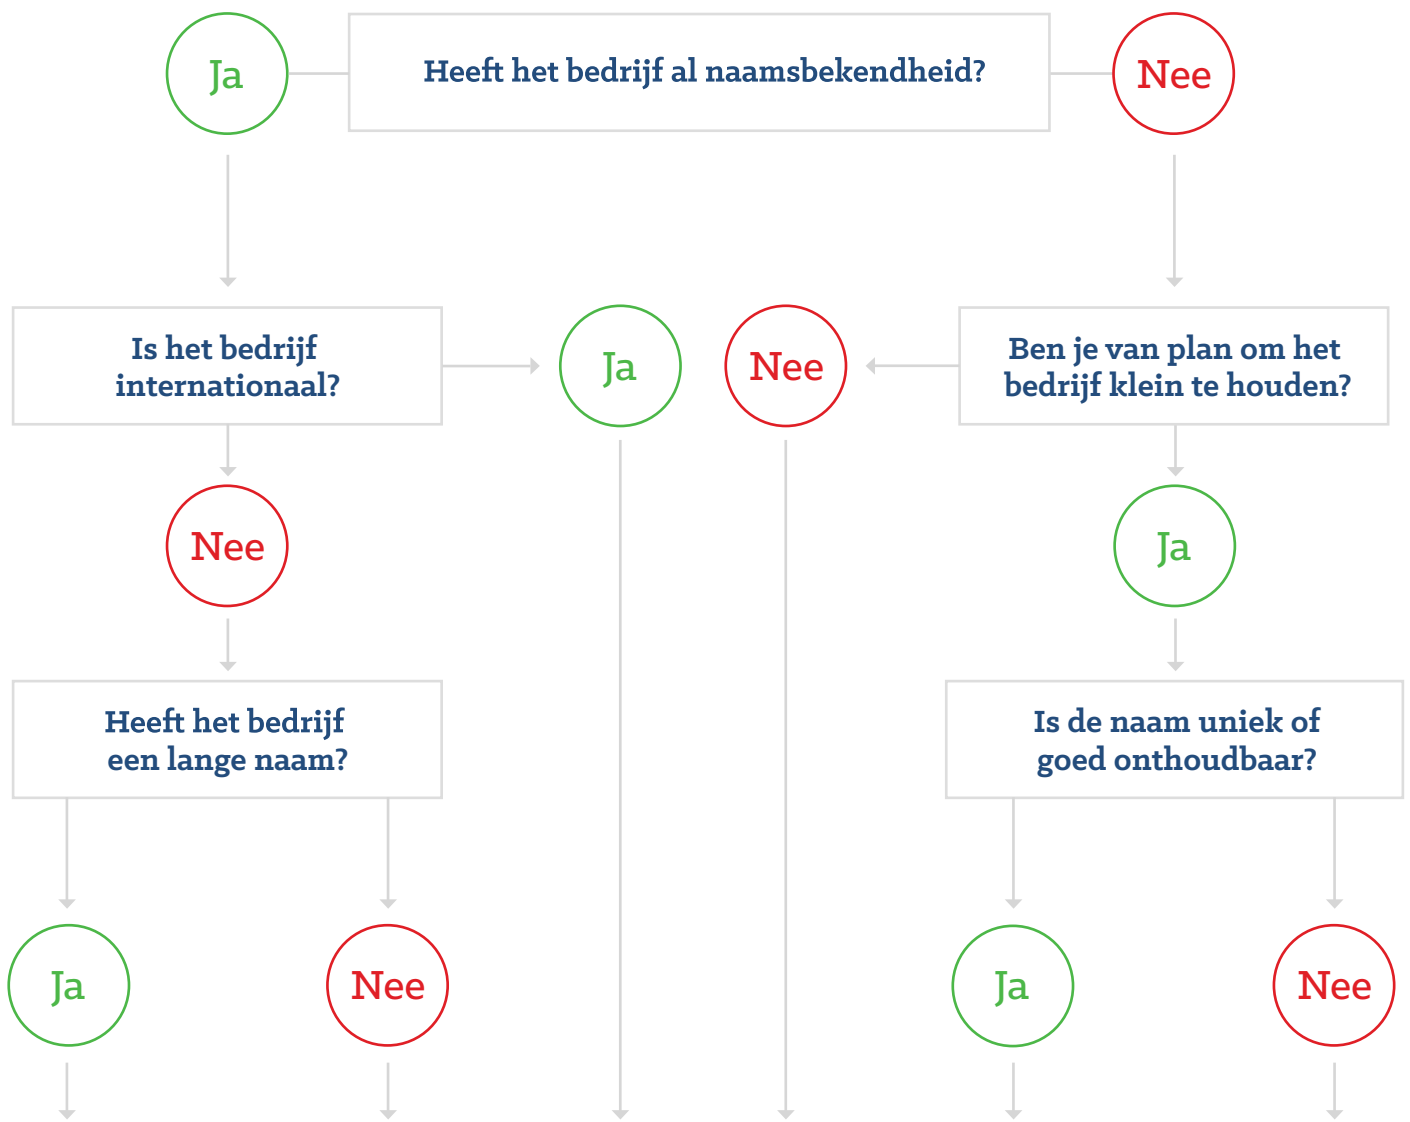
Ja

Heeft het bedrijf al naamsbekendheid?

Nee

Is het bedrijf internationaal?

Ja

Nee

Ben je van plan om het bedrijf klein te houden?

Nee

Ja

Heeft het bedrijf een lange naam?

Is de naam uniek of goed onthoudbaar?

Ja

Nee

Ja

Nee